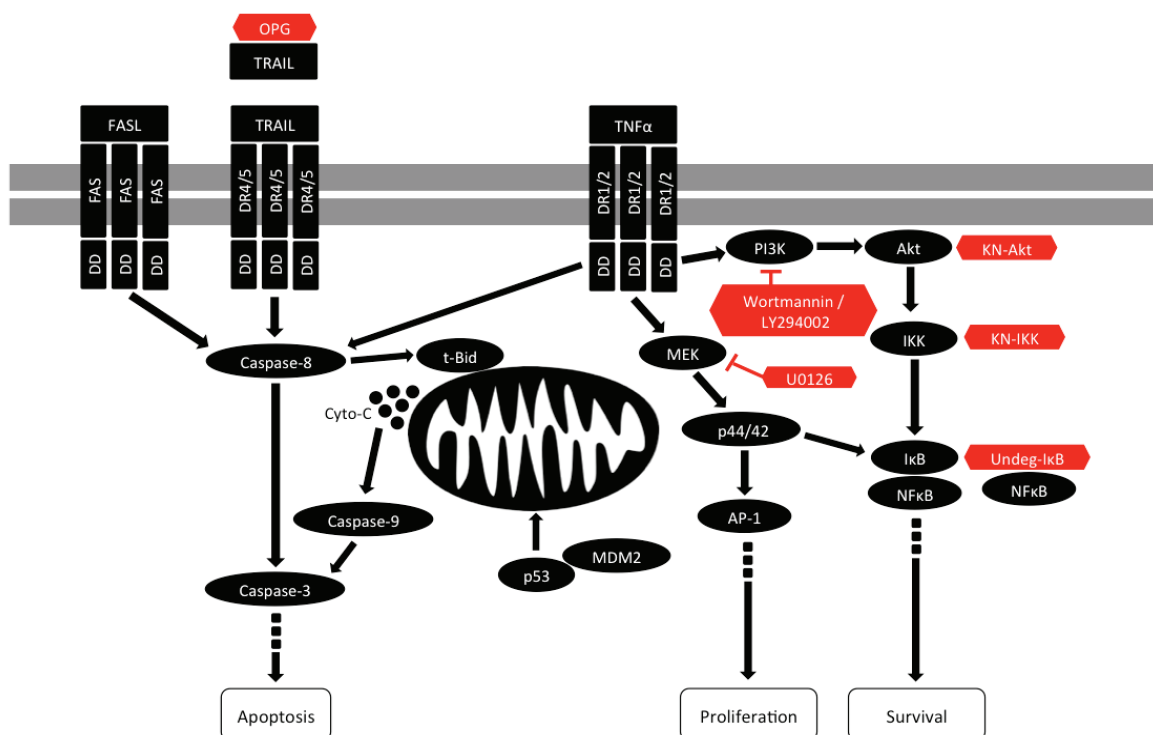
OPG
TRAIL

FASL
FAS FAS FAS
DD DD DD

TRAIL
DR4/5 DR4/5 DR4/5
DD DD DD

TNFα
DR1/2 DR1/2 DR1/2
DD DD DD

PI3K
Akt
KN-Akt
Wortmannin / LY294002
IKK
KN-IKK
Caspase-8
t-Bid
MEK
U0126
Cyto-C
p44/42
IκB
Undeg-IκB
NFκB
NFκB
Caspase-9
AP-1
MDM2
p53
Caspase-3

Apoptosis
Proliferation
Survival